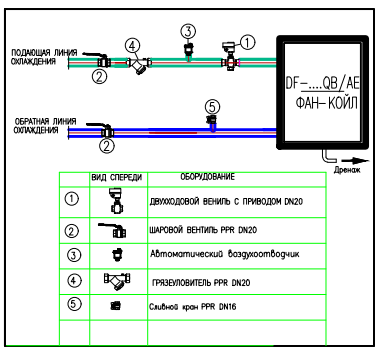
ПОДАЮЩАЯ ЛИНИЯ ОХЛАЖДЕНИЯ

ОБРАТНАЯ ЛИНИЯ ОХЛАЖДЕНИЯ

①

②

③

④

⑤

②

DF-....QB/AE

ФАН-КОЙЛ

Дренаж

|  | ВИД СПЕРЕДИ | ОБОРУДОВАНИЕ |
|---|---|---|
| ① |  | ДВУХХОДОВОЙ ВЕНИЛЬ С ПРИВОДОМ DN20 |
| ② |  | ШАРОВОЙ ВЕНТИЛЬ PPR DN20 |
| ③ |  | Автоматический воздухоотводчик |
| ④ |  | ГРЯЗЕУЛОВИТЕЛЬ PPR DN20 |
| ⑤ |  | Сливной кран PPR DN16 |
|  |  |  |